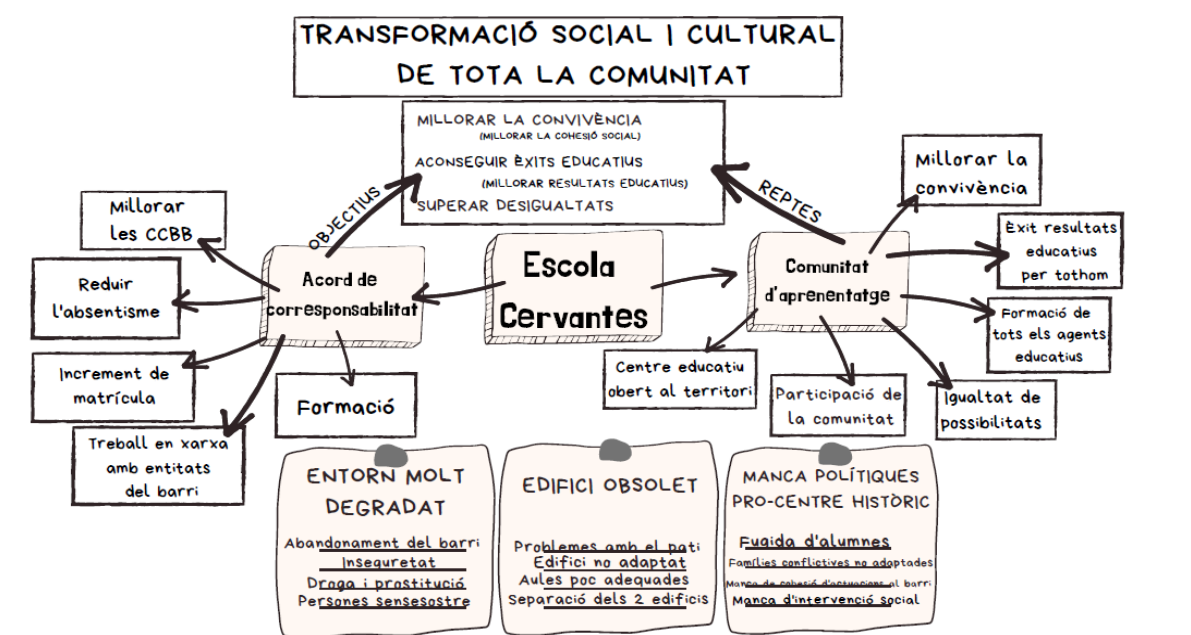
TRANSFORMACIÓ SOCIAL I CULTURAL DE TOTA LA COMUNITAT

MILLORAR LA CONVIVÈNCIA
(MILLORAR LA COHESIÓ SOCIAL)
ACONSEGUIR ÈXITS EDUCATIUS
(MILLORAR RESULTATS EDUCATIUS)
SUPERAR DESIGUALTATS

OBJECTIUS

REPTES

Escola Cervantes

Acord de corresponsabilitat

Millorar les CCBB

Reduir l'absentisme

Increment de matrícula

Treball en xarxa amb entitats del barri

Formació

Comunitat d'aprenentatge

Millorar la convivència

Èxit resultats educatius per tothom

Formació de tots els agents educatius

Igualtat de possibilitats

Participació de la comunitat

Centre educatiu obert al territori

ENTORN MOLT DEGRADAT

Abandonament del barri
Inseguretat
Droga i prostitució
Persones sensesostre

EDIFICI OBSOLET

Problemes amb el pati
Edifici no adaptat
Aules poc adequades
Separació dels 2 edificis

MANCA POLÍTIQUES PRO-CENTRE HISTÒRIC

Fugida d'alumnes
Famílies conflictives no adaptades
Manca de cohesió d'actuacions al barri
Manca d'intervenció social